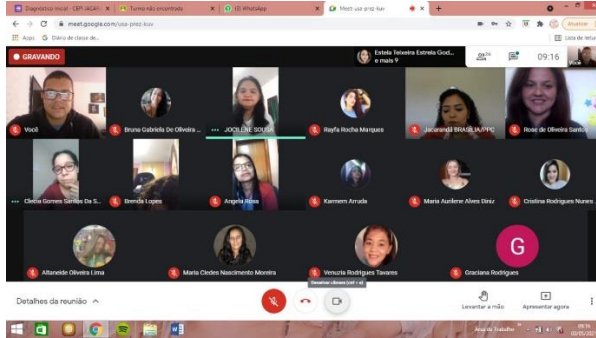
Diagnóstico inicial - CEPI JACAR | Turma não encontrada | (4) WhatsApp | Meet: usa-prez-kuv

meet.google.com/usa-prez-kuv

Apps | Diário de classe de... | Lista de leitura

GRAVANDO

Estela Teixeira Estrela God... e mais 9

24

09:16

Você

Você

Bruna Gabriela De Oliveira ...

JOCILENE SOUSA

Rayfa Rocha Marques

Jacaranda BRASILIA/PPC

Rose de Oliveira Santos

Clecia Gomes Santos Da S...

Brenda Lopes

Angela Rosa

Karmem Arruda

Maria Aurilene Alves Diniz

Cristina Rodrigues Nunes ...

Altaneide Oliveira Lima

Maria Cledes Nascimento Moreira

Venuzia Rodrigues Tavares

Graciana Rodrigues

G

Detalhes da reunião

Desativar câmera (ctrl + e)

Levantar a mão

Apresentar agora

09:16